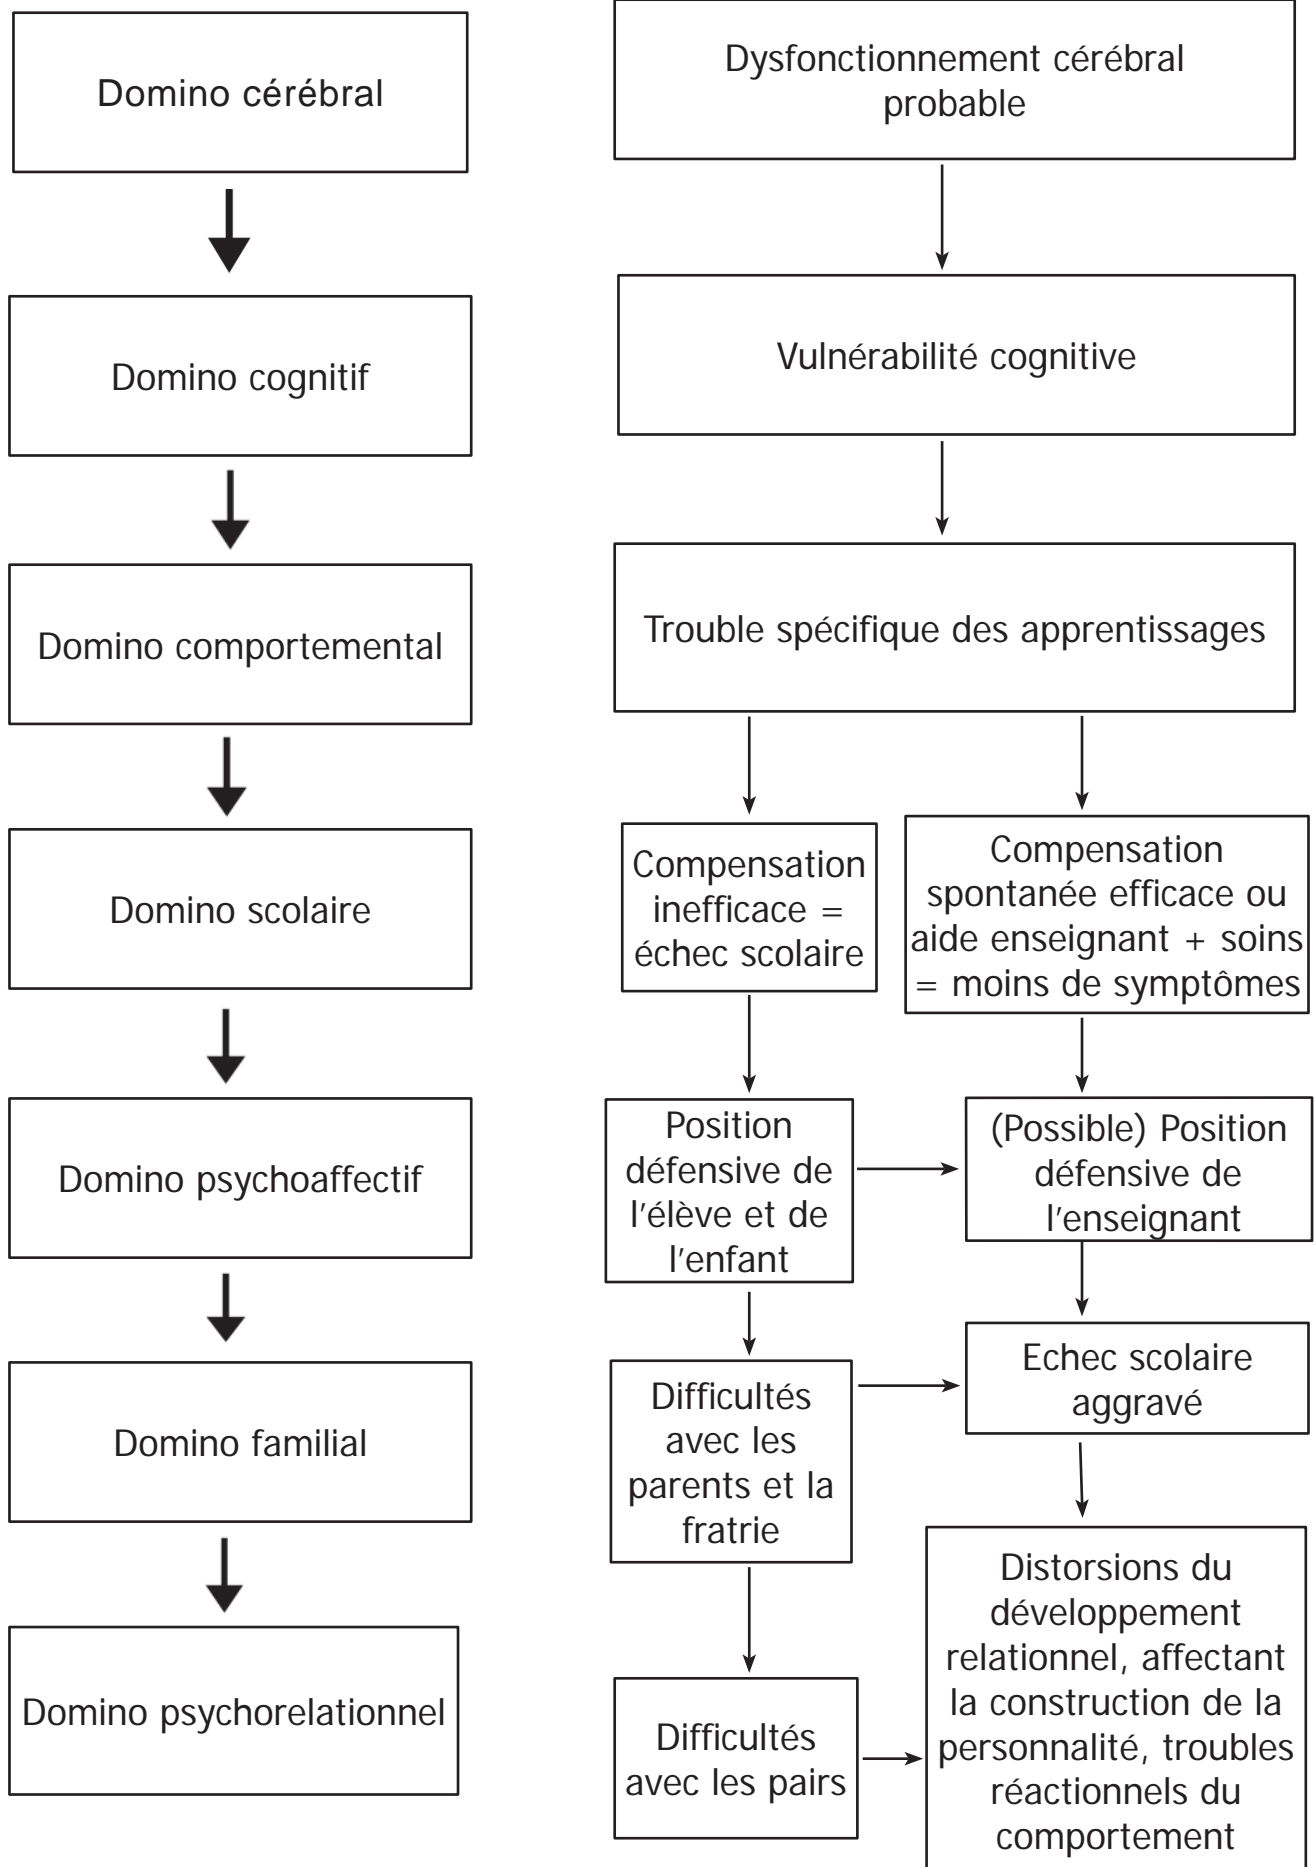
Domino cérébral

Domino cognitif

Domino comportemental

Domino scolaire

Domino psychoaffectif

Domino familial

Domino psychorelationnel

Dysfonctionnement cérébral probable

Vulnérabilité cognitive

Trouble spécifique des apprentissages

Compensation inefficace = échec scolaire

Compensation spontanée efficace ou aide enseignant + soins = moins de symptômes

Position défensive de l'élève et de l'enfant

(Possible) Position défensive de l'enseignant

Difficultés avec les parents et la fratrie

Echec scolaire aggravé

Difficultés avec les pairs

Distorsions du développement relationnel, affectant la construction de la personnalité, troubles réactionnels du comportement